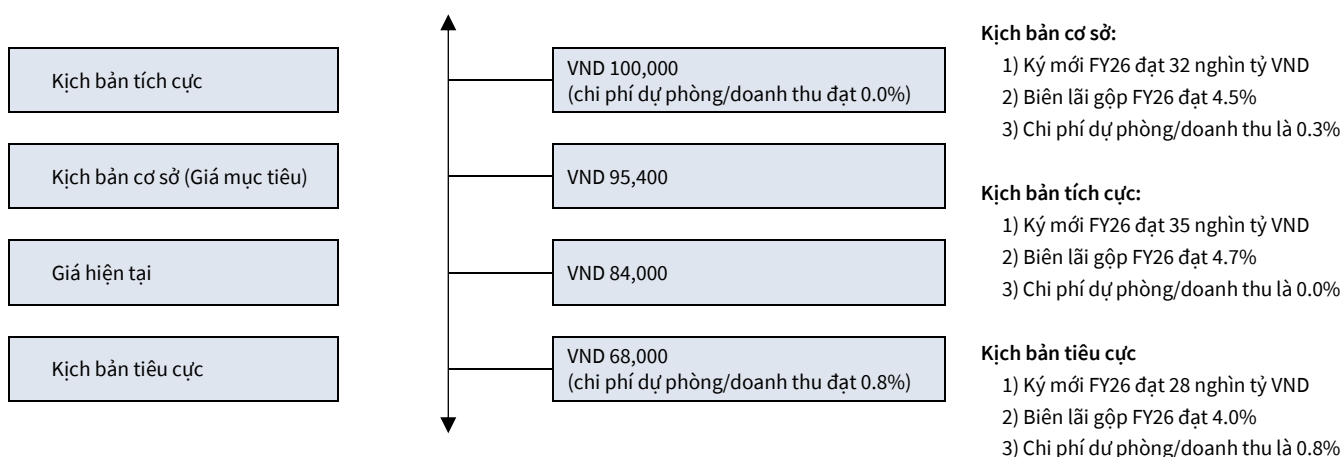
Kịch bản tích cực

Kịch bản cơ sở (Giá mục tiêu)

Giá hiện tại

Kịch bản tiêu cực

VND 100,000
(chi phí dự phòng/doanh thu đạt 0.0%)

VND 95,400

VND 84,000

VND 68,000
(chi phí dự phòng/doanh thu đạt 0.8%)

Kịch bản cơ sở:
1) Ký mới FY26 đạt 32 nghìn tỷ VND
2) Biên lãi gộp FY26 đạt 4.5%
3) Chi phí dự phòng/doanh thu là 0.3%

Kịch bản tích cực:
1) Ký mới FY26 đạt 35 nghìn tỷ VND
2) Biên lãi gộp FY26 đạt 4.7%
3) Chi phí dự phòng/doanh thu là 0.0%

Kịch bản tiêu cực
1) Ký mới FY26 đạt 28 nghìn tỷ VND
2) Biên lãi gộp FY26 đạt 4.0%
3) Chi phí dự phòng/doanh thu là 0.8%